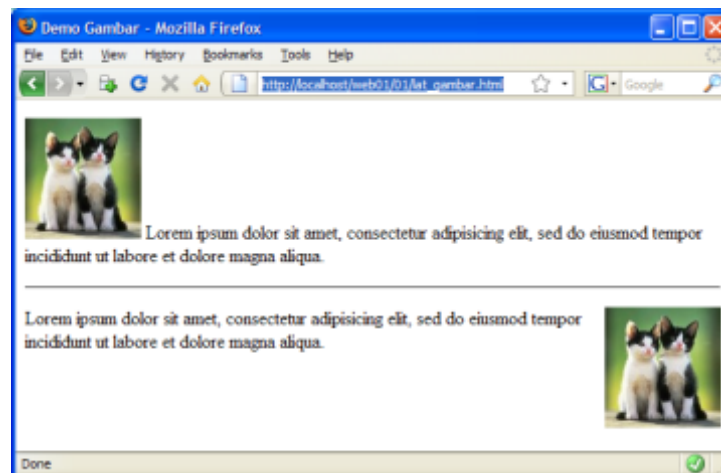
Demo Gambar - Mozilla Firefox

File Edit View History Bookmarks Tools Help

http://localhost/web01/01/lat_gambar.html

Google

Lorem ipsum dolor sit amet, consectetur adipisicing elit, sed do eiusmod tempor incididunt ut labore et dolore magna aliqua.

Lorem ipsum dolor sit amet, consectetur adipisicing elit, sed do eiusmod tempor incididunt ut labore et dolore magna aliqua.

Done